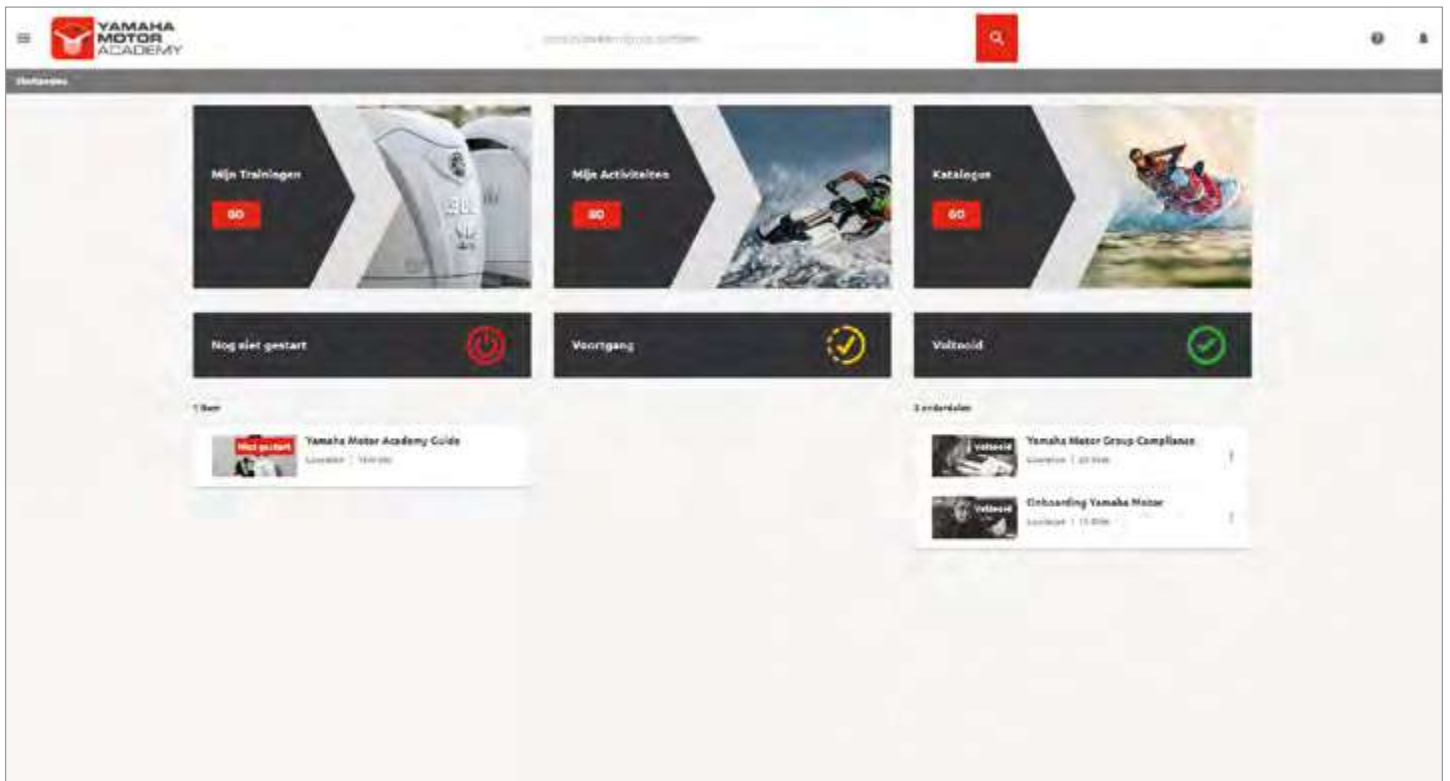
YAMAHA MOTOR ACADEMY

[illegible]

Startpagina

Mijn Trainingen

GO

Mijn Activiteiten

GO

Katalogus

GO

Nog niet gestart

Voortgang

Voltooid

1 item

Niet gestart

Yamaha Motor Academy Guide

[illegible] | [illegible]

2 onderdelen

Voltooid

Yamaha Motor Group Compliance

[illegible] | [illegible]

Voltooid

Onboarding Yamaha Motor

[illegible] | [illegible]